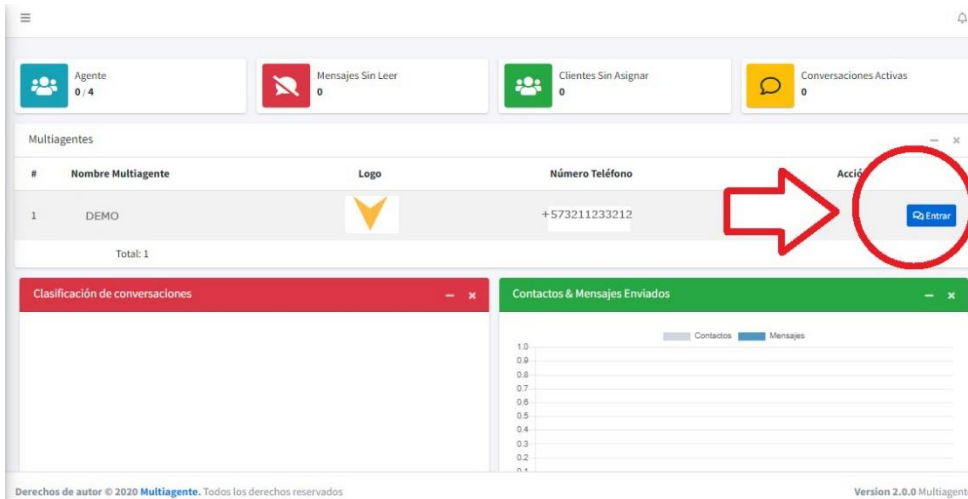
Agente
0 / 4

Mensajes Sin Leer
0

Clientes Sin Asignar
0

Conversaciones Activas
0

Multiagentes

| # | Nombre Multiagente | Logo | Número Teléfono | Acció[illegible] |
|---|---|---|---|---|
| 1 | DEMO | | +573211233212 | Entrar |

Total: 1

Clasificación de conversaciones

Contactos & Mensajes Enviados

Contactos Mensajes

1.0
0.9
0.8
0.7
0.6
0.5
0.4
0.3
0.2
0.1

Derechos de autor © 2020 Multiagente. Todos los derechos reservados

Version 2.0.0 Multiagent